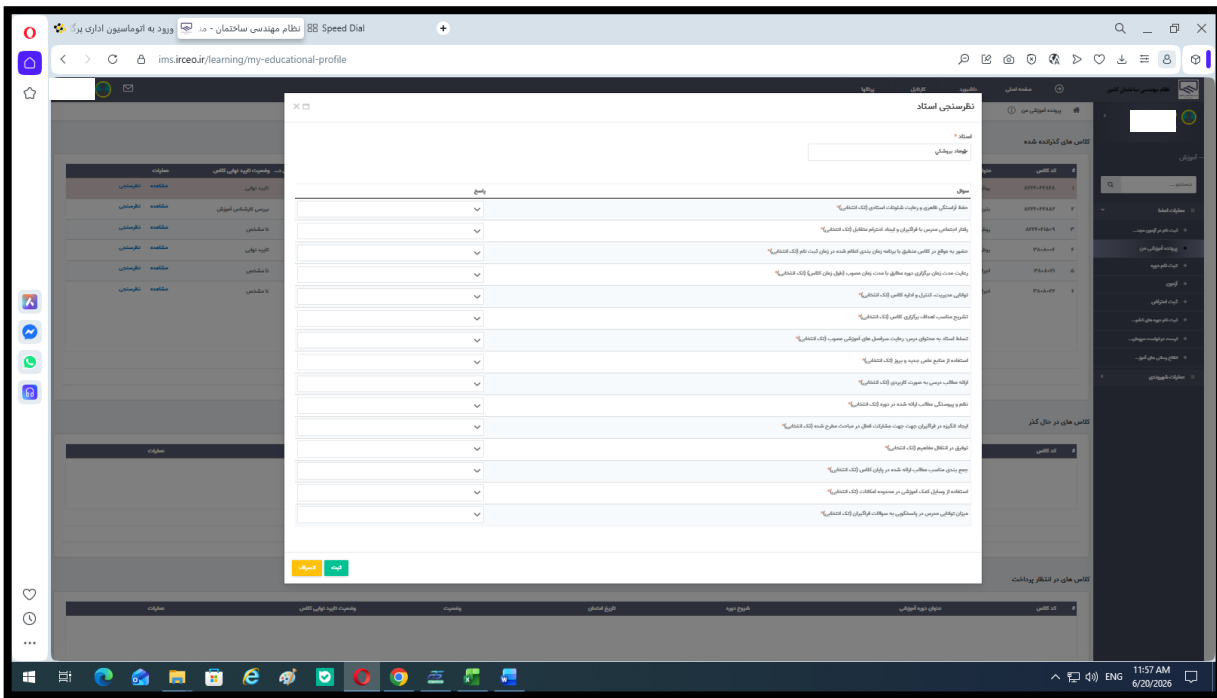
ورود به اتوماسیون اداری بر
نظام مهندسی ساختمان - مد
Speed Dial
ims.irceo.ir/learning/my-educational-profile

نظرسنجی استاد
استاد *
فرهاد بروشکی
سوال
پاسخ
حفظ آراستگی ظاهری و رعایت شئونات اسلامی (تک انتخابی)*
رفتار احترام آمیز مدرس با فراگیران و ایجاد احترام متقابل (تک انتخابی)*
حضور به موقع در کلاس منطبق با برنامه زمان بندی اعلام شده در زمان ثبت نام (تک انتخابی)*
رعایت مدت زمان برگزاری دوره مطابق با مدت زمان مصوب (طول زمان کلاس) (تک انتخابی)*
توانایی مدیریت، کنترل و اداره کلاس (تک انتخابی)*
تشریح مناسب اهداف برگزاری کلاس (تک انتخابی)*
تسلط استاد به محتوای درس، رعایت سرفصل های آموزشی مصوب (تک انتخابی)*
استفاده از منابع علمی جدید و بروز (تک انتخابی)*
ارائه مطالب درسی به صورت کاربردی (تک انتخابی)*
نظم و پیوستگی مطالب ارائه شده در دوره (تک انتخابی)*
ایجاد انگیزه در فراگیران جهت مشارکت فعال در مباحث مطرح شده (تک انتخابی)*
توفیق در انتقال مفاهیم (تک انتخابی)*
جمع بندی مناسب مطالب ارائه شده در پایان کلاس (تک انتخابی)*
استفاده از وسایل کمک آموزشی در محدوده امکانات (تک انتخابی)*
میزان توانایی مدرس در پاسخگویی به سوالات فراگیران (تک انتخابی)*
ثبت
انصراف

کلاس های گذرانده شده
کلاس های در حال گذر
کلاس های در انتظار پرداخت
# کد کلاس عنوان دوره آموزشی شروع دوره تاریخ امتحان وضعیت وضعیت تایید نهایی کلاس عملیات
مشاهده نظرسنجی

11:57 AM
6/20/2026
ENG